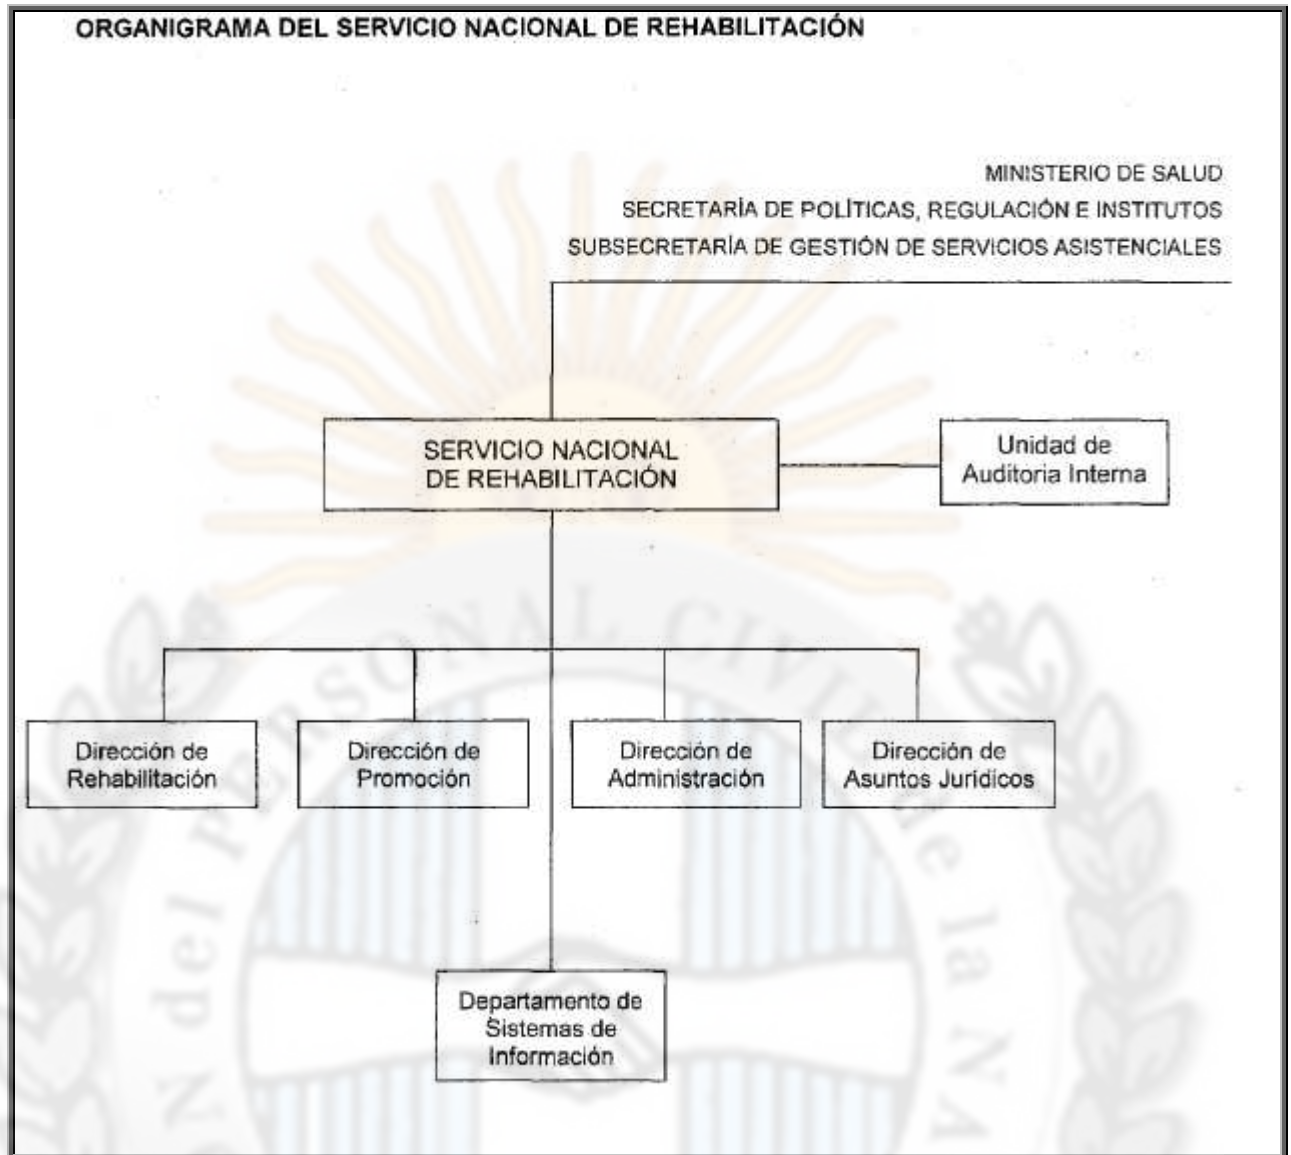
ORGANIGRAMA DEL SERVICIO NACIONAL DE REHABILITACIÓN

MINISTERIO DE SALUD
SECRETARÍA DE POLÍTICAS, REGULACIÓN E INSTITUTOS
SUBSECRETARÍA DE GESTIÓN DE SERVICIOS ASISTENCIALES

SERVICIO NACIONAL DE REHABILITACIÓN

Unidad de Auditoria Interna

Dirección de Rehabilitación

Dirección de Promoción

Dirección de Administración

Dirección de Asuntos Jurídicos

Departamento de Sistemas de Información

Unión del Personal Civil de la Nación